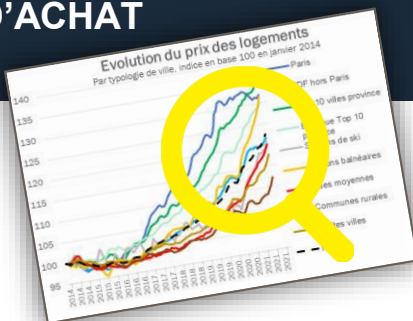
D'ACHAT

Evolution du prix des logements
Par typologie de ville, indice en base 100 en janvier 2014

140
135
130
125
120
115
110
105
100
95

Paris
IDF hors Paris
10 villes province
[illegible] Top 10 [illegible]
S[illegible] de ski
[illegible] balnéaires
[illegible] moyennes
Communes rurales
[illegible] villes

2014 2014 2014 2015 2015 2015 2016 2016 2016 2017 2017 2017 2018 2018 2018 2019 2019 2019 2020 2020 2020 2021 2021 2021